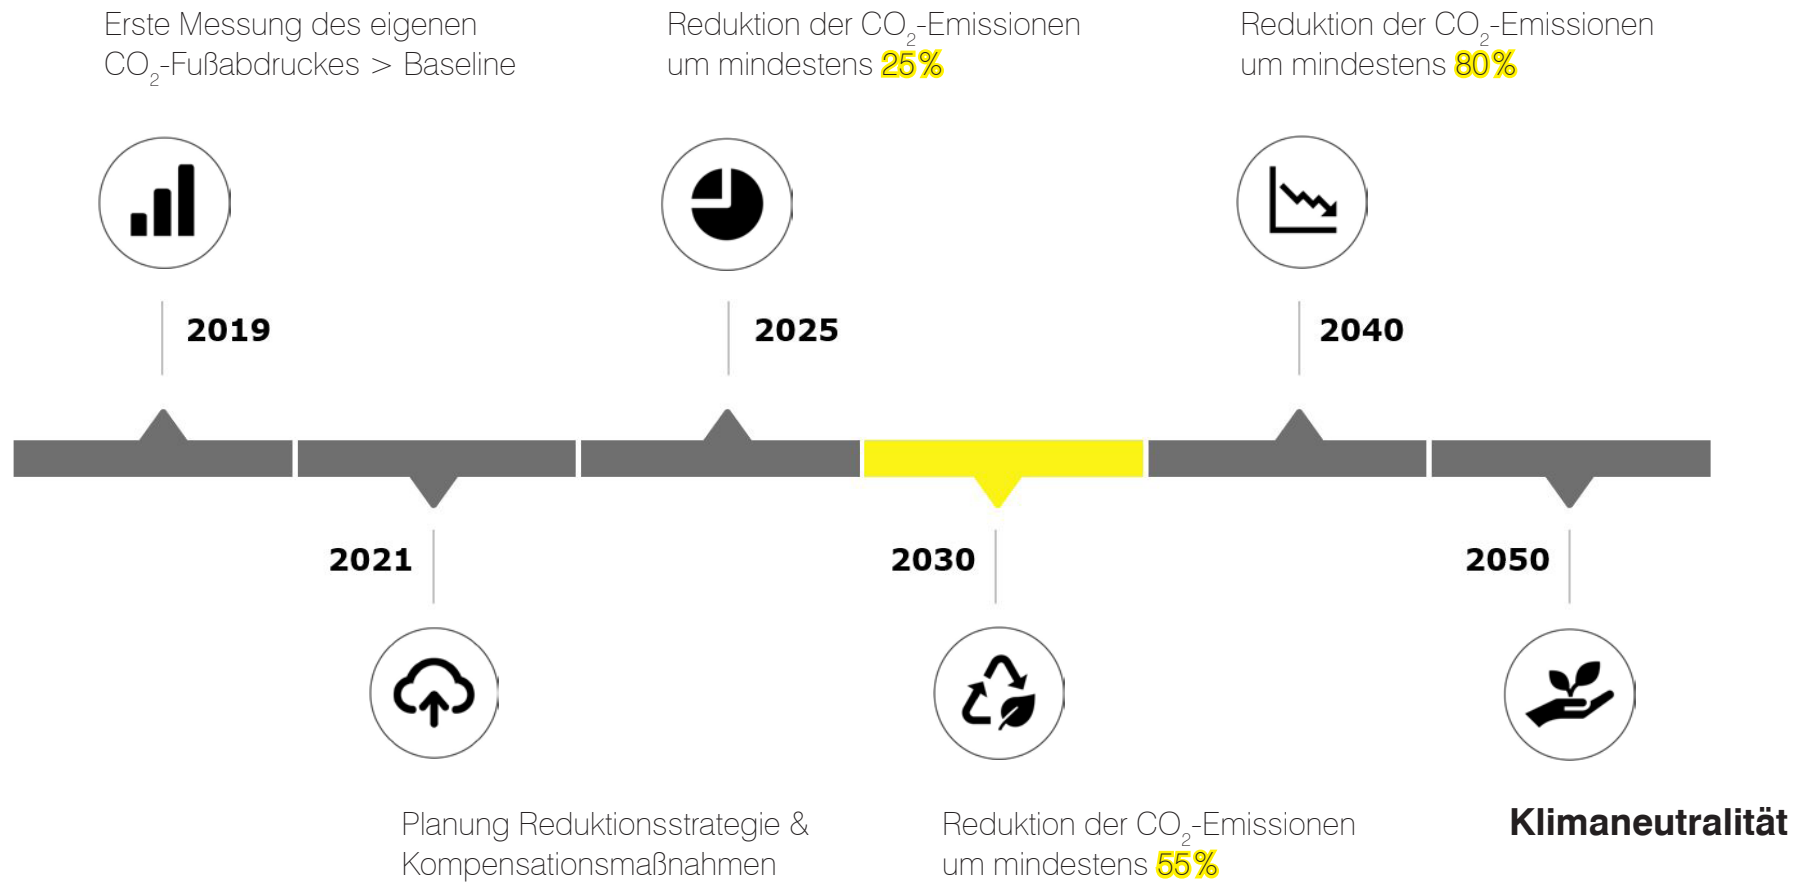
Erste Messung des eigenen $CO_2$-Fußabdruckes > Baseline

Reduktion der $CO_2$-Emissionen um mindestens 25%

Reduktion der $CO_2$-Emissionen um mindestens 80%

2019

2025

2040

2021

2030

2050

Planung Reduktionsstrategie & Kompensationsmaßnahmen

Reduktion der $CO_2$-Emissionen um mindestens 55%

Klimaneutralität